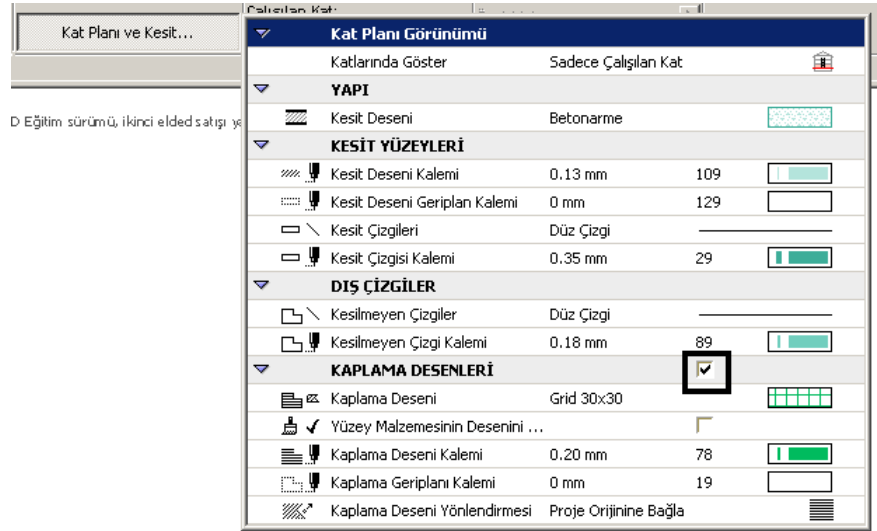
Kat Planı ve Kesit...

Çalışılan Kat:

D Eğitim sürümü, ikinci elded satışı ya

Kat Planı Görünümü

| | | | |
|---|---|---|---|
| Katlarında Göster | Sadece Çalışılan Kat | | |
| **YAPI** | | | |
| Kesit Deseni | Betonarme | | |
| **KESİT YÜZEYLERİ** | | | |
| Kesit Deseni Kalemi | 0.13 mm | 109 | |
| Kesit Deseni Geriplan Kalemi | 0 mm | 129 | |
| Kesit Çizgileri | Düz Çizgi | | |
| Kesit Çizgisi Kalemi | 0.35 mm | 29 | |
| **DIŞ ÇİZGİLER** | | | |
| Kesilmeyen Çizgiler | Düz Çizgi | | |
| Kesilmeyen Çizgi Kalemi | 0.18 mm | 89 | |
| **KAPLAMA DESENLERİ** | | | |
| Kaplama Deseni | Grid 30x30 | | |
| Yüzey Malzemesinin Desenini ... | | | |
| Kaplama Deseni Kalemi | 0.20 mm | 78 | |
| Kaplama Geriplanı Kalemi | 0 mm | 19 | |
| Kaplama Deseni Yönlendirmesi | Proje Orijinine Bağla | | |